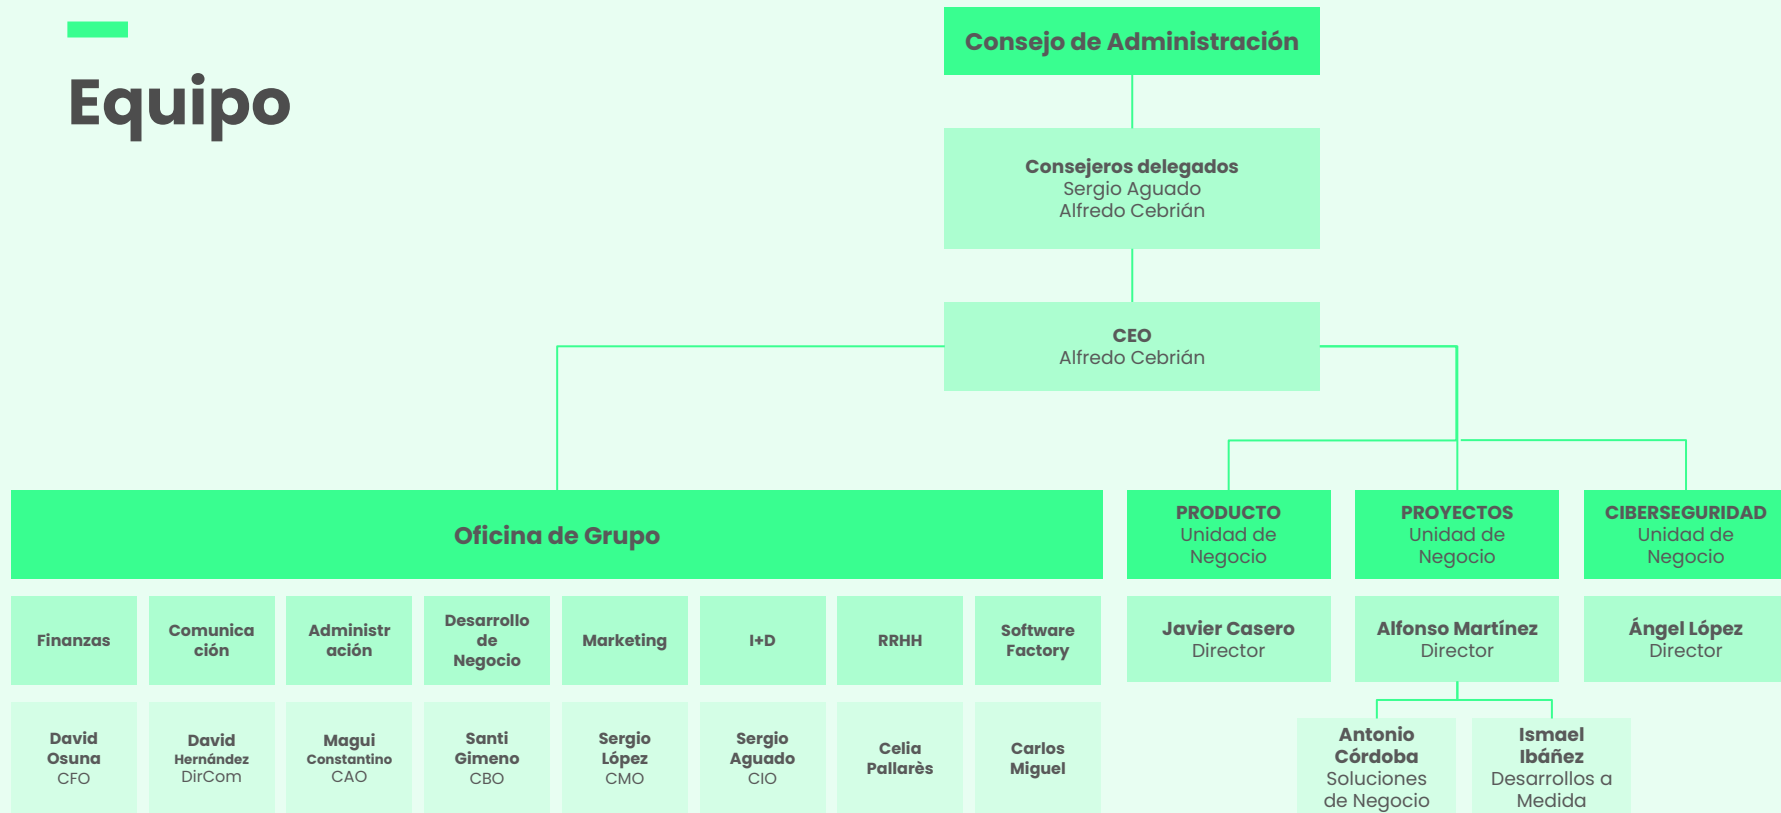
Equipo

Consejo de Administración

Consejeros delegados
Sergio Aguado
Alfredo Cebrián

CEO
Alfredo Cebrián

Oficina de Grupo

PRODUCTO
Unidad de Negocio

PROYECTOS
Unidad de Negocio

CIBERSEGURIDAD
Unidad de Negocio

Finanzas

Comunicación

Administración

Desarrollo de Negocio

Marketing

I+D

RRHH

Software Factory

Javier Casero
Director

Alfonso Martínez
Director

Ángel López
Director

David Osuna
CFO

David Hernández
DirCom

Magui Constantino
CAO

Santi Gimeno
CBO

Sergio López
CMO

Sergio Aguado
CIO

Celia Pallarès

Carlos Miguel

Antonio Córdoba
Soluciones de Negocio

Ismael Ibáñez
Desarrollos a Medida